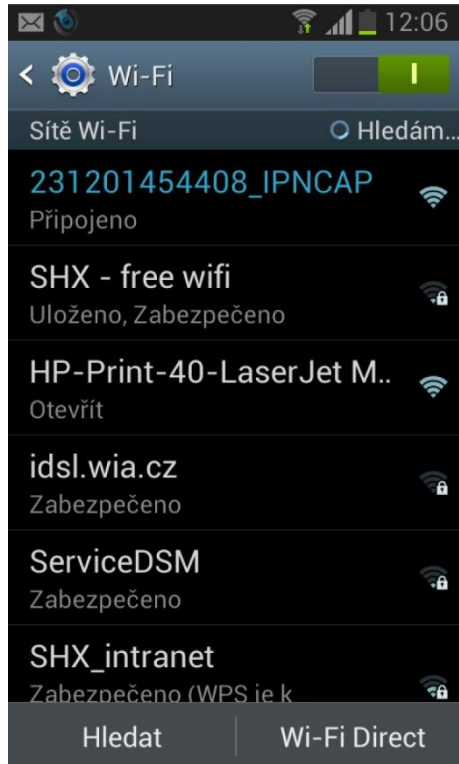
12:06

Wi-Fi

I

Sítě Wi-Fi

Hledám...

231201454408_IPNCAP
Připojeno

SHX - free wifi
Uloženo, Zabezpečeno

HP-Print-40-LaserJet M..
Otevřít

idsl.wia.cz
Zabezpečeno

ServiceDSM
Zabezpečeno

SHX_intranet
Zabezpečeno (WPS je k

Hledat

Wi-Fi Direct